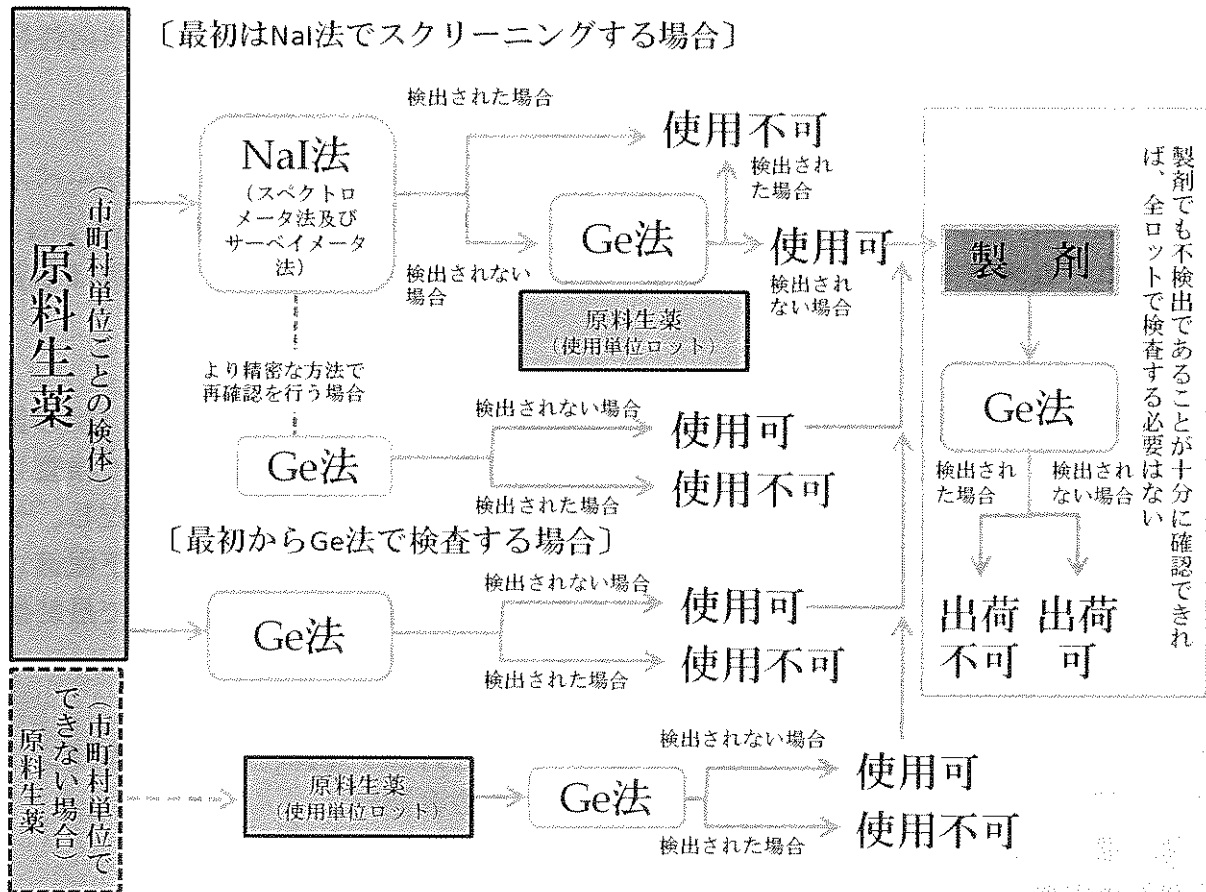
原料生薬
（市町村単位ごとの検体）

〔最初はNaI法でスクリーニングする場合〕

NaI法
（スペクトロメータ法及びサーベイメータ法）

検出された場合
使用不可

検出されない場合
Ge法
検出された場合
使用可
検出されない場合

原料生薬
（使用単位ロット）

より精密な方法で再確認を行う場合

Ge法
検出されない場合
使用可
検出された場合
使用不可

〔最初からGe法で検査する場合〕

Ge法
検出されない場合
使用可
検出された場合
使用不可

製剤
Ge法
検出された場合
検出されない場合
出荷不可
出荷可

製剤でも不検出であることが十分に確認できれば、全ロットで検査する必要はない

原料生薬
（市町村単位でできない場合）

原料生薬
（使用単位ロット）
Ge法
検出されない場合
使用可
検出された場合
使用不可